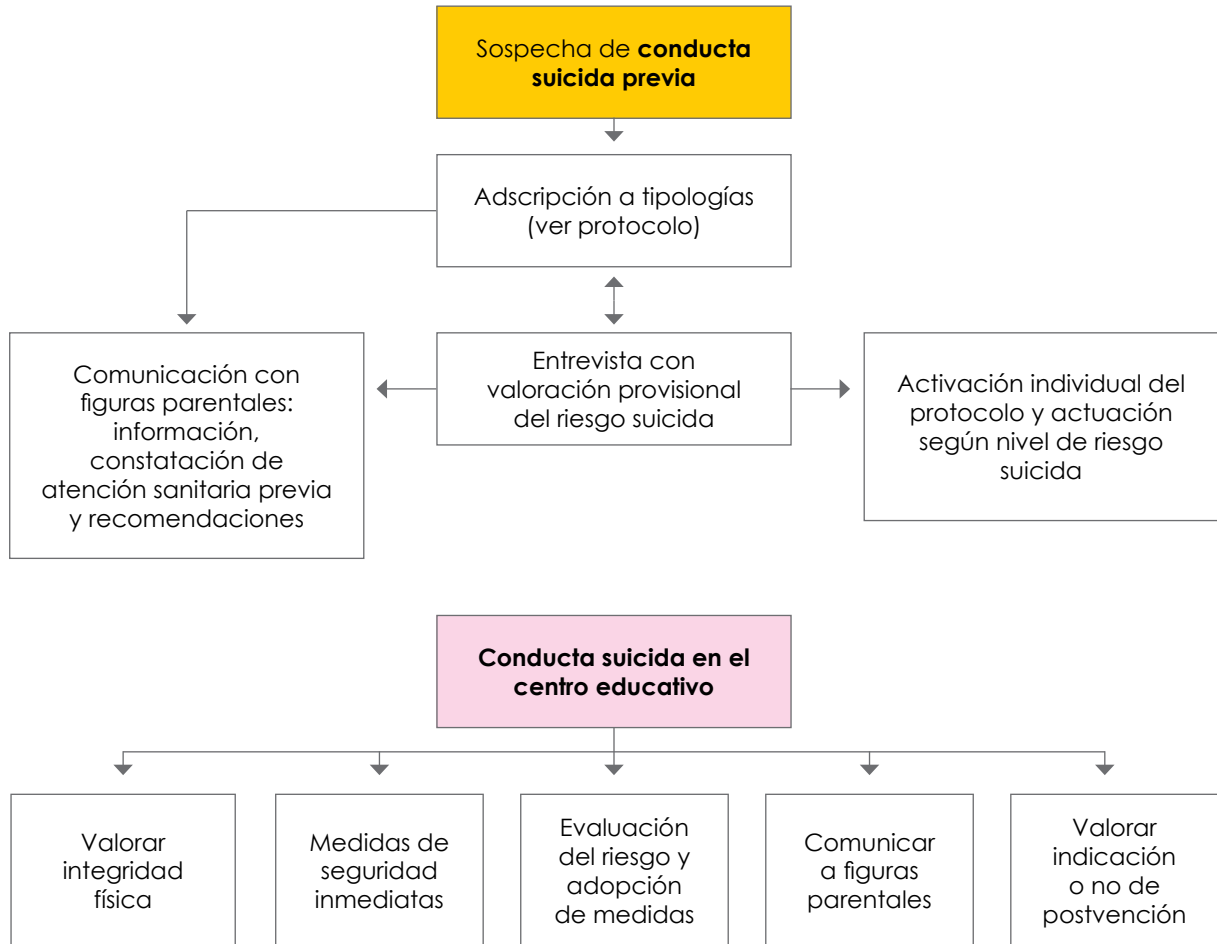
Sospecha de **conducta suicida previa**

Adscripción a tipologías (ver protocolo)

Comunicación con figuras parentales: información, constatación de atención sanitaria previa y recomendaciones

Entrevista con valoración provisional del riesgo suicida

Activación individual del protocolo y actuación según nivel de riesgo suicida

**Conducta suicida en el centro educativo**

Valorar integridad física

Medidas de seguridad inmediatas

Evaluación del riesgo y adopción de medidas

Comunicar a figuras parentales

Valorar indicación o no de postvención